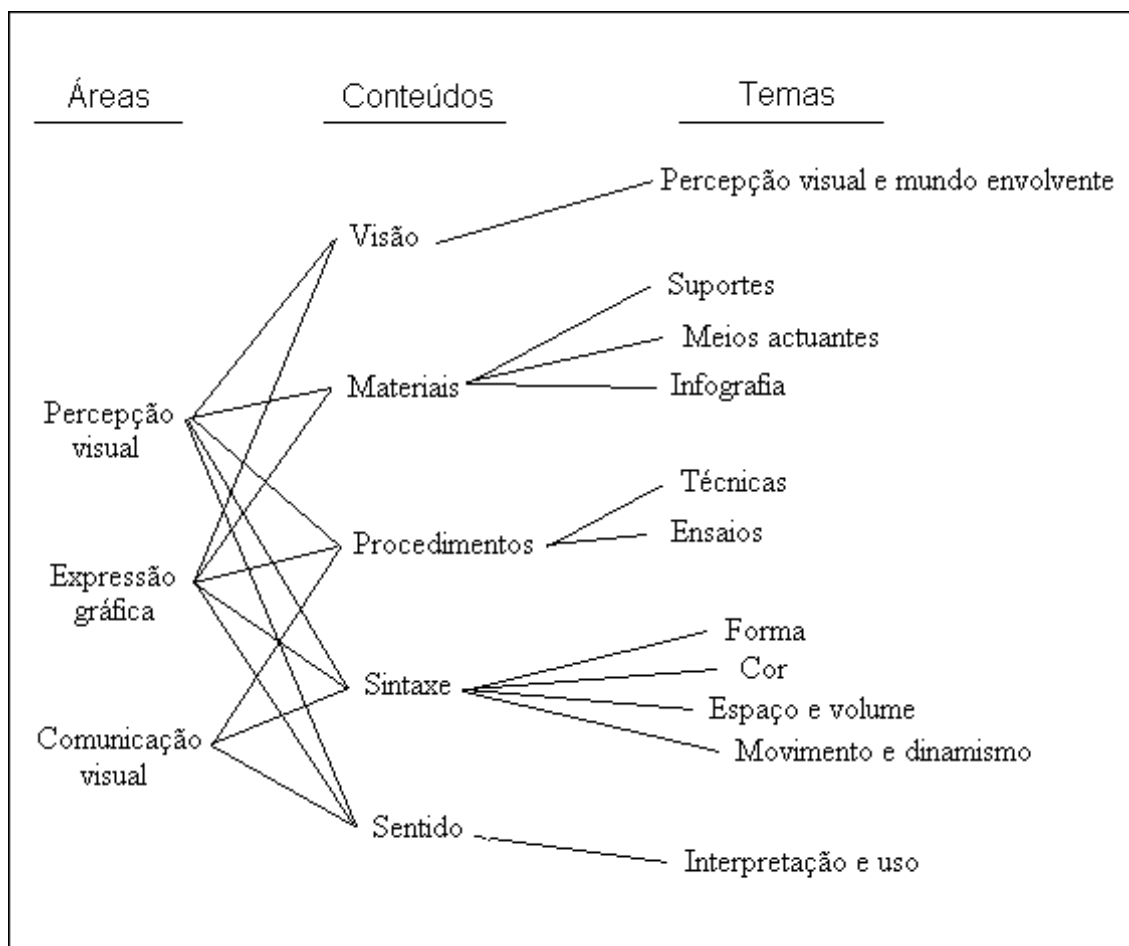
Áreas

Conteúdos

Temas

Percepção visual e mundo envolvente

Visão

Suportes

Meios actuantes

Materiais

Infografia

Percepção visual

Técnicas

Ensaios

Procedimentos

Expressão gráfica

Forma

Cor

Sintaxe

Espaço e volume

Movimento e dinamismo

Comunicação visual

Sentido

Interpretação e uso